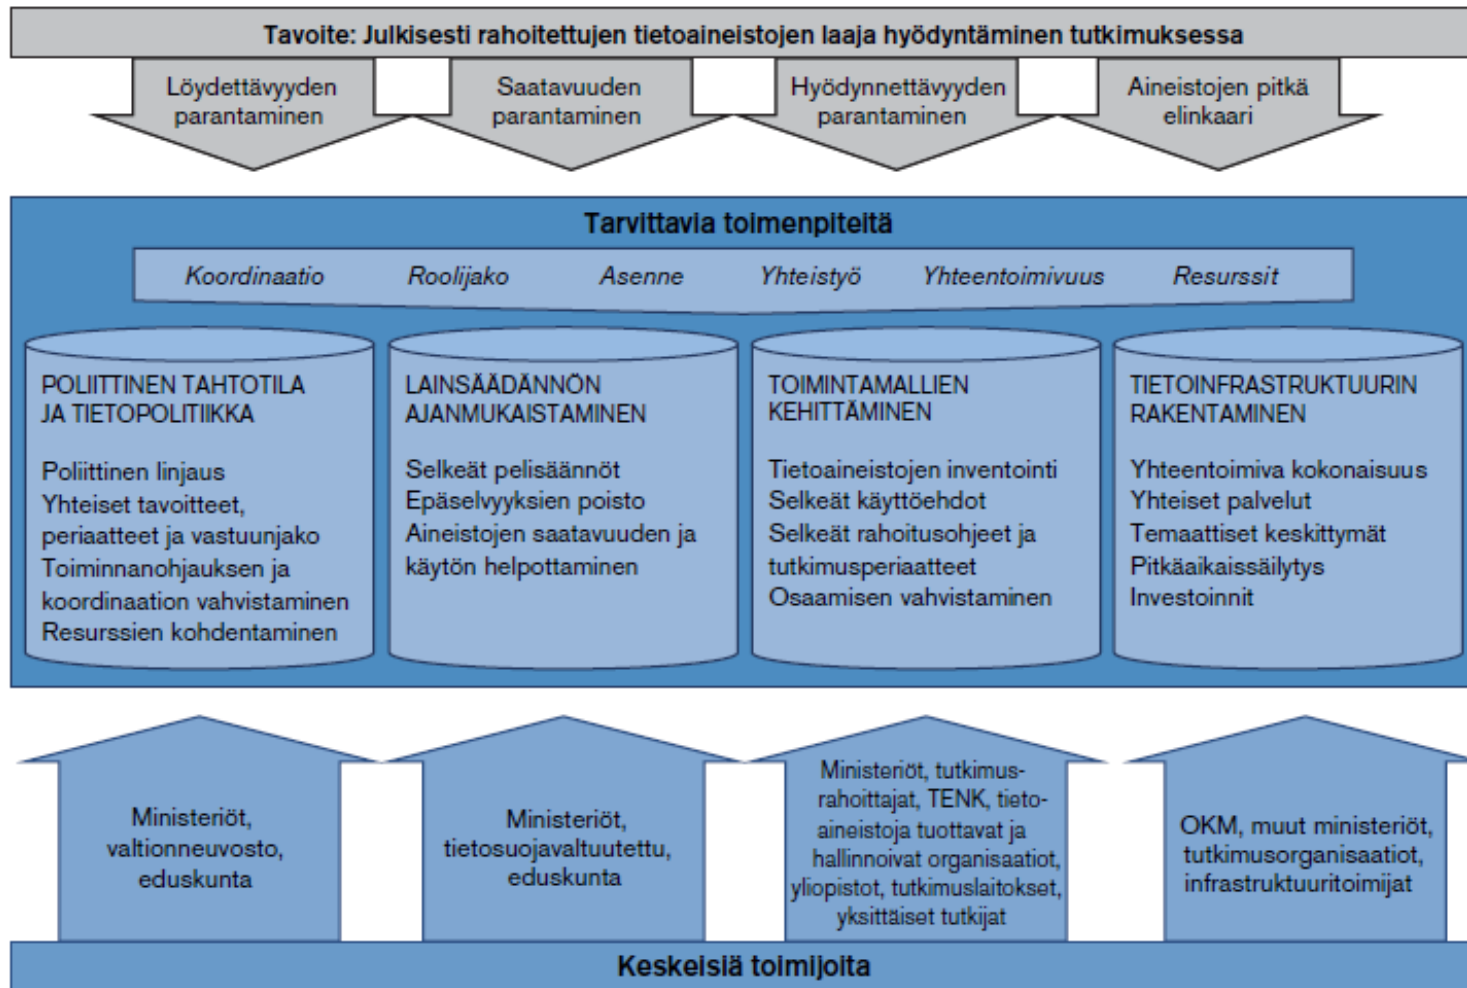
Tavoite: Julkisesti rahoitettujen tietoaineistojen laaja hyödyntäminen tutkimuksessa

Löydettävyyden parantaminen

Saatavuuden parantaminen

Hyödynnettävyyden parantaminen

Aineistojen pitkä elinkaari

Tarvittavia toimenpiteitä

Koordinaatio Roolijako Asenne Yhteistyö Yhteentoimivuus Resurssit

POLIITTINEN TAHTOTILA JA TIETOPOLITIIKKA

Poliittinen linjaus
Yhteiset tavoitteet, periaatteet ja vastuunjako
Toiminnanohjauksen ja koordinaation vahvistaminen
Resurssien kohdentaminen

LAINSÄÄDÄNNÖN AJANMUKAISTAMINEN

Selkeät pelisäännöt
Epäselvyyksien poisto
Aineistojen saatavuuden ja käytön helpottaminen

TOIMINTAMALLIEN KEHITTÄMINEN

Tietoaineistojen inventointi
Selkeät käyttöehdot
Selkeät rahoitusohjeet ja tutkimusperiaatteet
Osaamisen vahvistaminen

TIETOINFRASTRUKTUURIN RAKENTAMINEN

Yhteentoimiva kokonaisuus
Yhteiset palvelut
Temaattiset keskittymät
Pitkäaikaissäilytys
Investoinnit

Ministeriöt, valtionneuvosto, eduskunta

Ministeriöt, tietosuojavaltuutettu, eduskunta

Ministeriöt, tutkimusrahoittajat, TENK, tietoaineistoja tuottavat ja hallinnoivat organisaatiot, yliopistot, tutkimuslaitokset, yksittäiset tutkijat

OKM, muut ministeriöt, tutkimusorganisaatiot, infrastruktuuritoimijat

Keskeisiä toimijoita